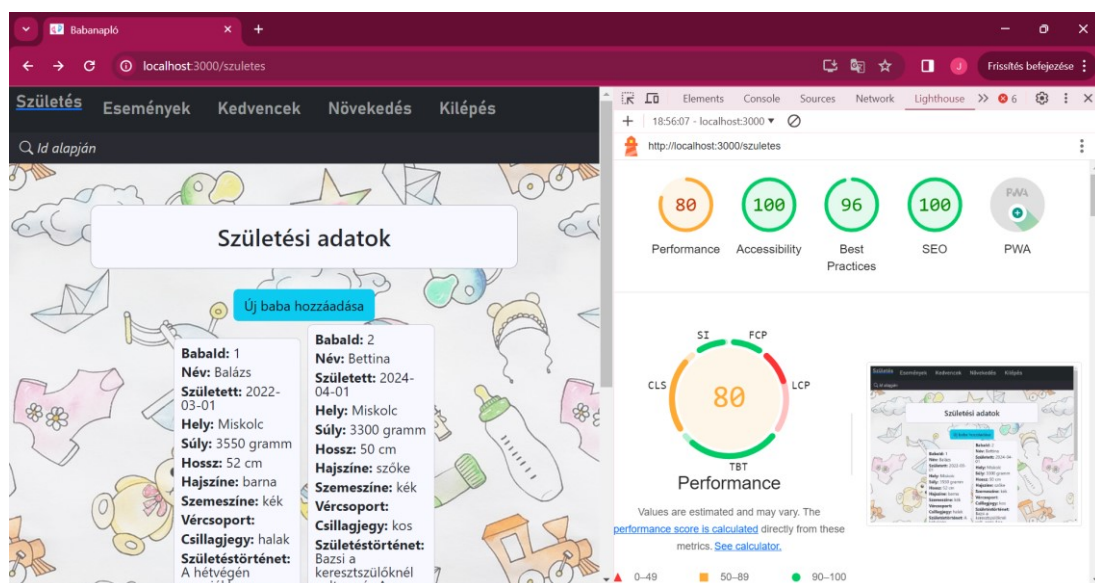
Babanapló
localhost:3000/szuletes
Frissítés befejezése

Születés Események Kedvencek Növekedés Kilépés

Id alapján

Születési adatok

Új baba hozzáadása

Babald: 1
Név: Balázs
Született: 2022-03-01
Hely: Miskolc
Súly: 3550 gramm
Hossz: 52 cm
Hajszíne: barna
Szemeszíne: kék
Vércsoport:
Csillagjegy: halak
Születéstörténet: A hétvégén

Babald: 2
Név: Bettina
Született: 2024-04-01
Hely: Miskolc
Súly: 3300 gramm
Hossz: 50 cm
Hajszíne: szőke
Szemeszíne: kék
Vércsoport:
Csillagjegy: kos
Születéstörténet: Bazsi a keresztszülőknél

Elements Console Sources Network Lighthouse 6
18:56:07 - localhost:3000
http://localhost:3000/szuletes

80 Performance
100 Accessibility
96 Best Practices
100 SEO
PWA PWA

SI FCP CLS LCP TBT
80
Performance

Values are estimated and may vary. The performance score is calculated directly from these metrics. See calculator.

0–49 50–89 90–100